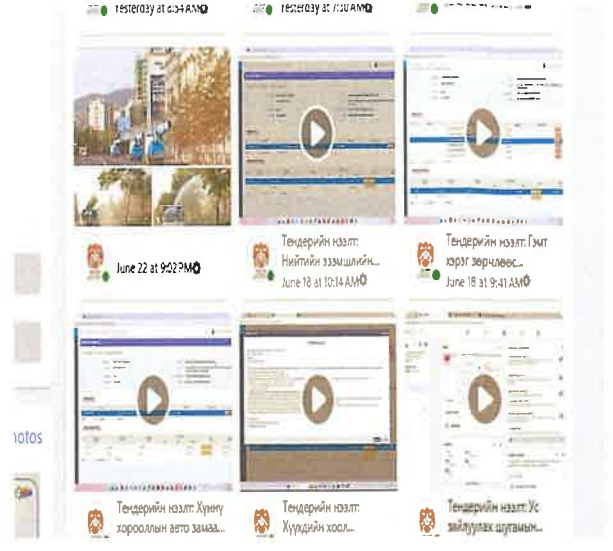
Yesterday at 8:54 AM
Yesterday at 7:30 AM
June 22 at 9:02 PM
Тендерийн нээлт: Нийтийн эзэмшлийн...
June 18 at 10:14 AM
Тендерийн нээлт: Гэмт хэрэг зөрчлөөс...
June 18 at 9:41 AM
hotos
Тендерийн нээлт: Хүнну хорооллын авто замаа...
Тендерийн нээлт: Хүүхдийн хоол...
Тендерийн нээлт: Ус зайлуулах шугамын...